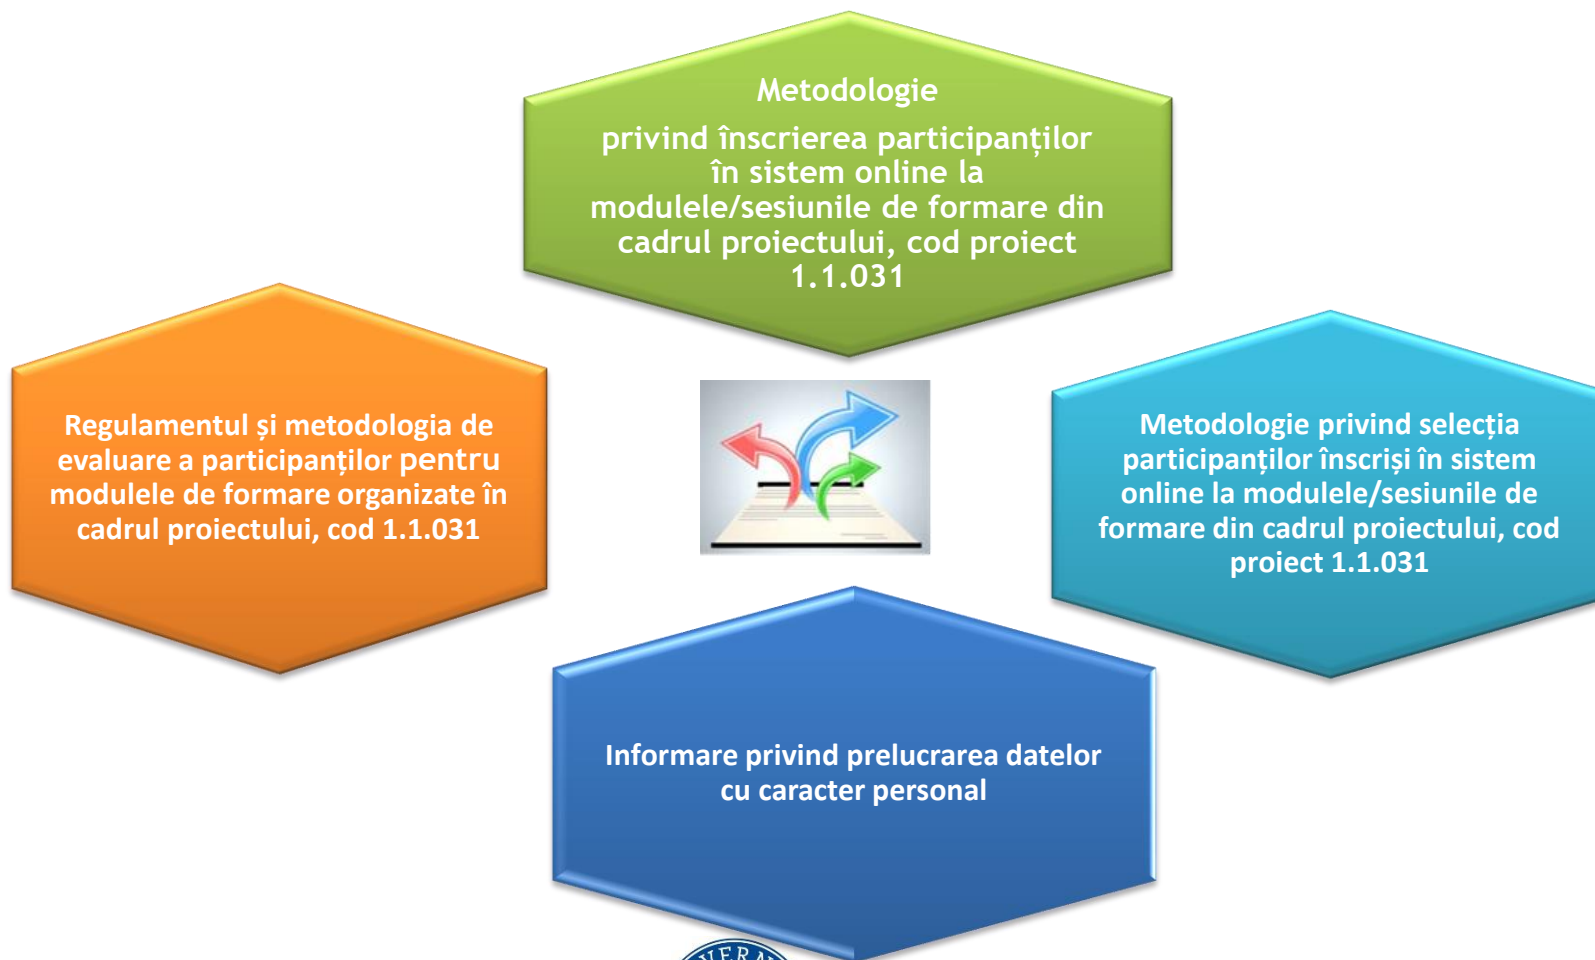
Metodologie

privind înscrierea participanților în sistem online la modulele/sesiunile de formare din cadrul proiectului, cod proiect 1.1.031

Regulamentul și metodologia de evaluare a participanților pentru modulele de formare organizate în cadrul proiectului, cod 1.1.031

Metodologie privind selecția participanților înscriși în sistem online la modulele/sesiunile de formare din cadrul proiectului, cod proiect 1.1.031

Informare privind prelucrarea datelor cu caracter personal

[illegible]